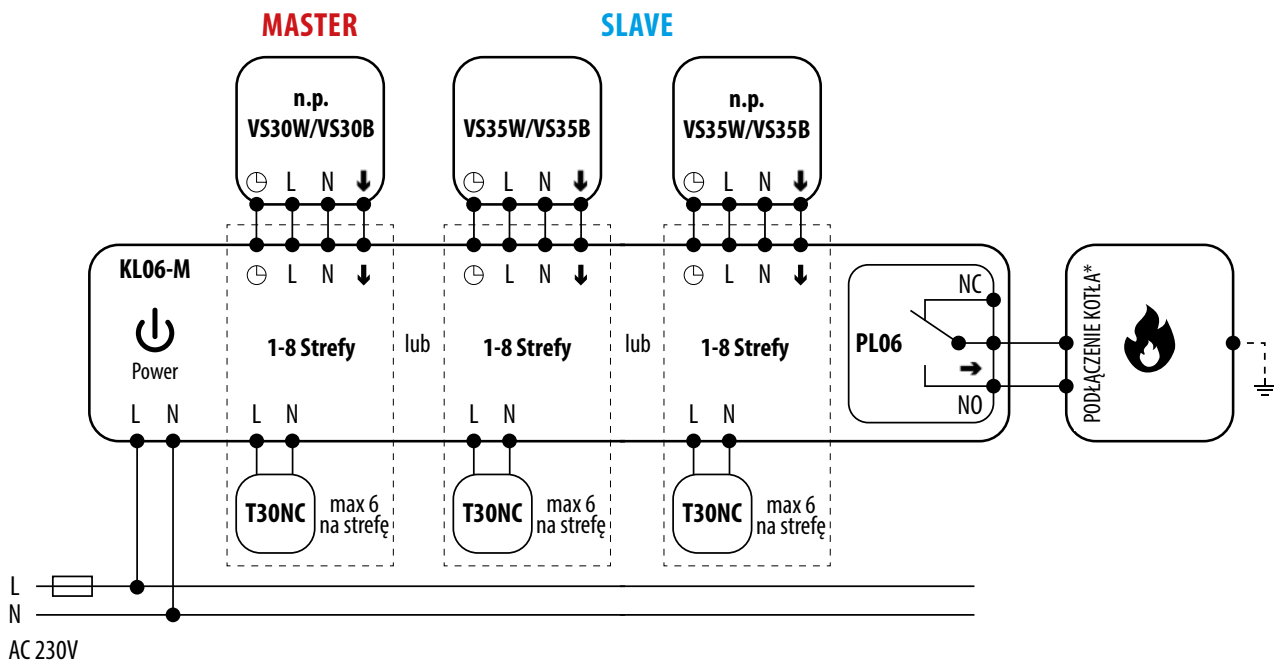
MASTER

SLAVE

n.p.
VS30W/VS30B

◷ L N ↓

VS35W/VS35B

◷ L N ↓

n.p.
VS35W/VS35B

◷ L N ↓

KL06-M

◷ L N ↓

◷ L N ↓

◷ L N ↓

Power

1-8 Strefy

lub

1-8 Strefy

lub

1-8 Strefy

NC

PL06

NO

PODŁĄCZENIE KOTŁA*

L N

L N

L N

L N

T30NC

max 6
na strefę

T30NC

max 6
na strefę

T30NC

max 6
na strefę

L

N

AC 230V